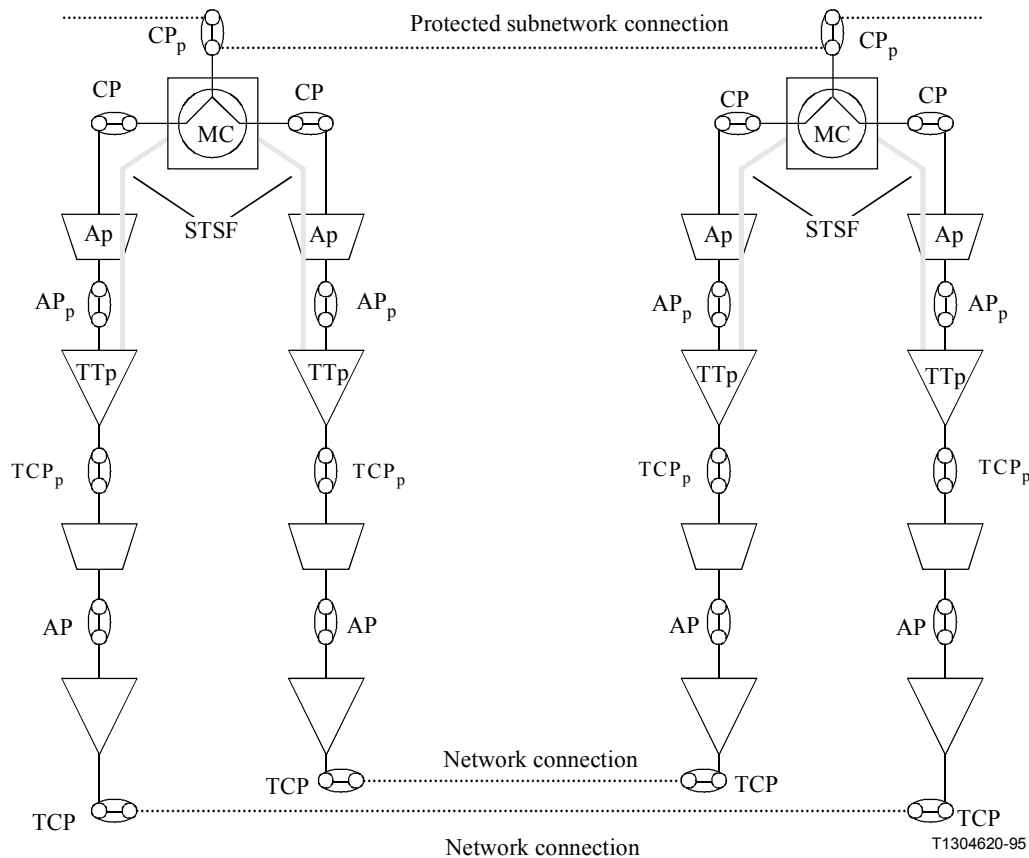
$CP_p$ Protected subnetwork connection $CP_p$

CP MC CP CP MC CP

STSF STSF

Ap Ap Ap Ap

$AP_p$ $AP_p$ $AP_p$ $AP_p$

TTp TTp TTp TTp

$TCP_p$ $TCP_p$ $TCP_p$ $TCP_p$

AP AP AP AP

TCP Network connection TCP

TCP TCP

Network connection

T1304620-95